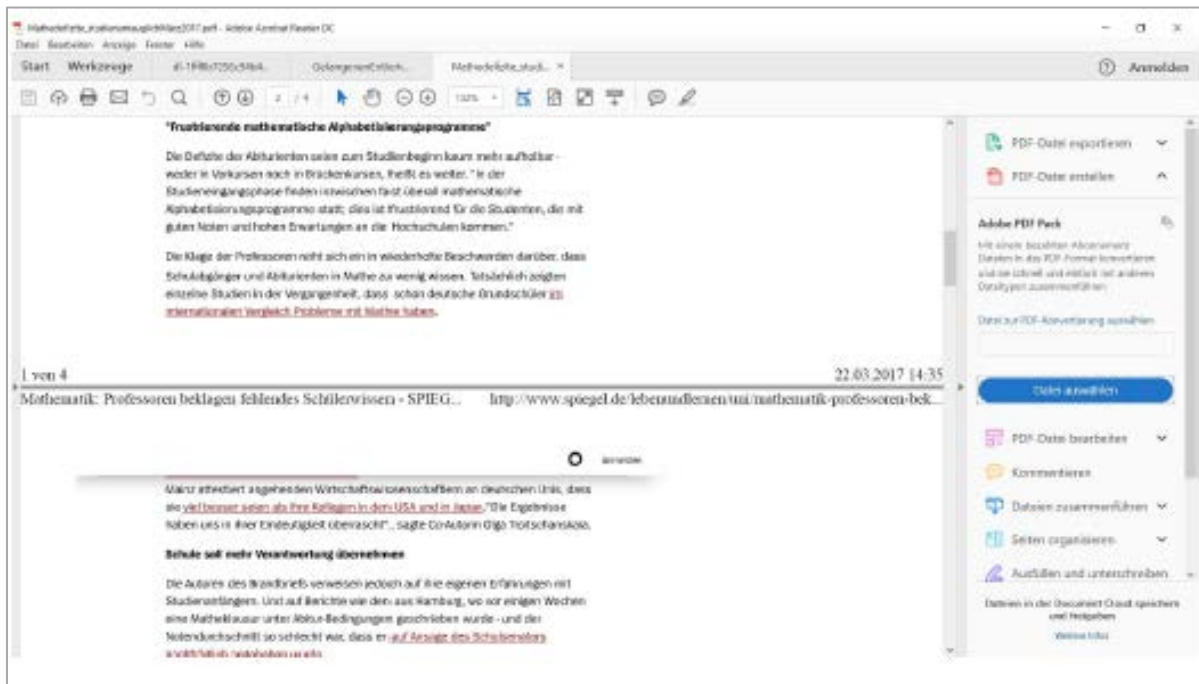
Mathedefizite_studienanfaenger2017.pdf - Adobe Acrobat Reader DC
Datei Bearbeiten Anzeige Fenster Hilfe

Start Werkzeuge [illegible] GelegenenEntlich... Mathedefizite_studi... ×

(?) Anmelden

2 / 4 132%

"Frustrierende mathematische Alphabetisierungsprogramme"

Die Defizite der Abiturienten seien zum Studienbeginn kaum mehr aufholbar - weder in Vorkursen noch in Brückenkursen, heißt es weiter. "In der Studieneingangsphase finden inzwischen fast überall mathematische Alphabetisierungsprogramme statt; dies ist frustrierend für die Studenten, die mit guten Noten und hohen Erwartungen an die Hochschulen kommen."

Die Klage der Professoren reiht sich ein in wiederholte Beschwerden darüber, dass Schulabgänger und Abiturienten in Mathe zu wenig wissen. Tatsächlich zeigten einzelne Studien in der Vergangenheit, dass schon deutsche Grundschüler im internationalen Vergleich Probleme mit Mathe haben.

1 von 4 22.03.2017 14:35

Mathematik: Professoren beklagen fehlendes Schülerwissen - SPIEG... http://www.spiegel.de/lebenundlernen/uni/mathematik-professoren-bek...

anmelden

Mainz attestiert angehenden Wirtschaftswissenschaftlern an deutschen Unis, dass sie viel besser seien als ihre Kollegen in den USA und in Japan. "Die Ergebnisse haben uns in ihrer Eindeutigkeit überrascht", sagte Co-Autorin Olga Troitschanskaia.

Schule soll mehr Verantwortung übernehmen

Die Autoren des Brandbriefs verweisen jedoch auf ihre eigenen Erfahrungen mit Studienanfängern. Und auf Berichte wie den aus Hamburg, wo vor einigen Wochen eine Matheklausur unter Abitur-Bedingungen geschrieben wurde - und der Notendurchschnitt so schlecht war, dass er auf Anzeige des Schulsenators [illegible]

PDF-Datei exportieren
PDF-Datei erstellen

Adobe PDF Pack
Mit einem bezahlten Abonnement Dateien in das PDF-Format konvertieren und sie schnell und einfach mit anderen Dateitypen zusammenführen

Datei zur PDF-Konvertierung auswählen

Datei auswählen

PDF-Datei bearbeiten
Kommentieren
Dateien zusammenführen
Seiten organisieren
Ausfüllen und unterschreiben

Dateien in der Document Cloud speichern und freigeben

Weitere Infos